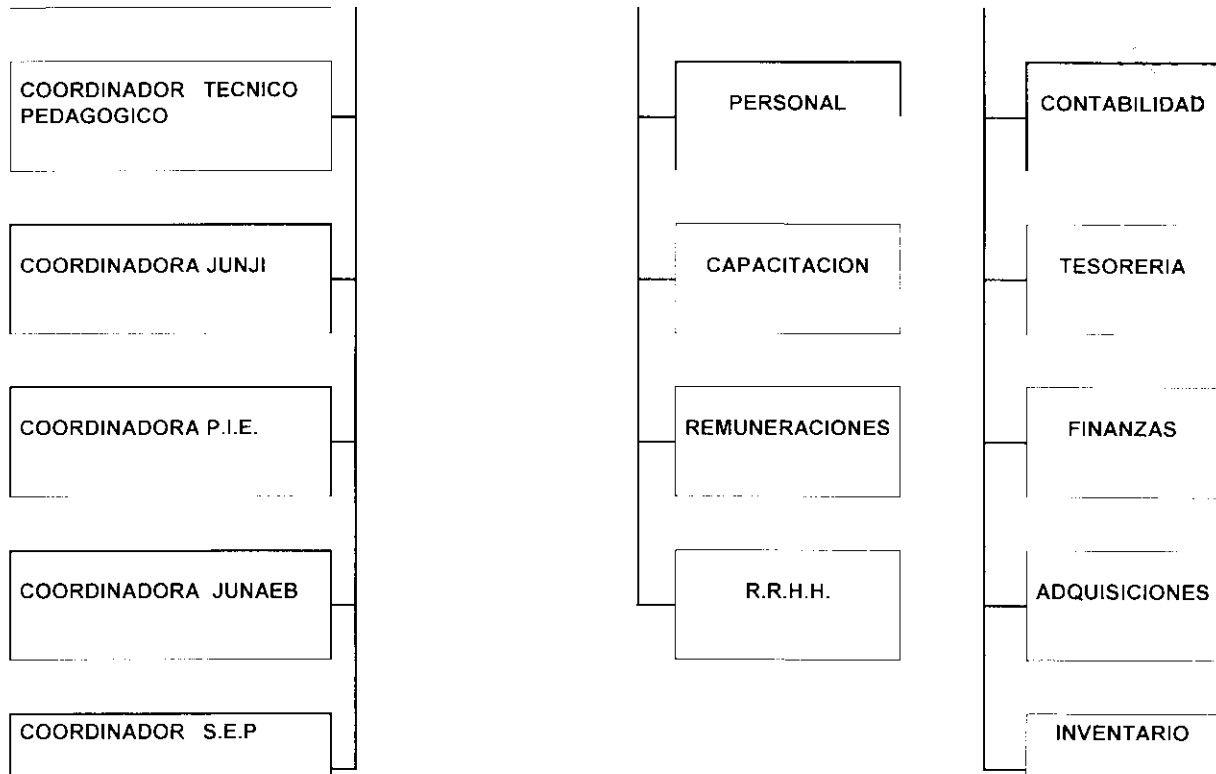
COORDINADOR TECNICO PEDAGOGICO

COORDINADORA JUNJI

COORDINADORA P.I.E.

COORDINADORA JUNAEB

COORDINADOR S.E.P

PERSONAL

CAPACITACION

REMUNERACIONES

R.R.H.H.

CONTABILIDAD

TESORERIA

FINANZAS

ADQUISICIONES

INVENTARIO